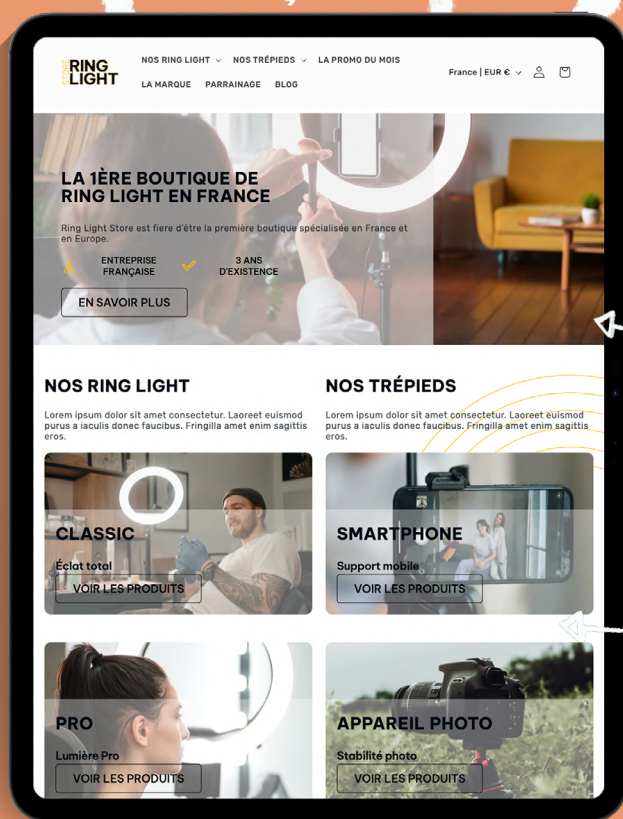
STORE RING LIGHT

NOS RING LIGHT NOS TRÉPIEDS LA PROMO DU MOIS
LA MARQUE PARRAINAGE BLOG

France | EUR €

LA 1ÈRE BOUTIQUE DE RING LIGHT EN FRANCE

Ring Light Store est fiere d'être la première boutique spécialisée en France et en Europe.

ENTREPRISE FRANÇAISE

3 ANS D'EXISTENCE

EN SAVOIR PLUS

NOS RING LIGHT

Lorem ipsum dolor sit amet consectetur. Laoreet euismod purus a iaculis donec faucibus. Fringilla amet enim sagittis eros.

NOS TRÉPIEDS

Lorem ipsum dolor sit amet consectetur. Laoreet euismod purus a iaculis donec faucibus. Fringilla amet enim sagittis eros.

CLASSIC

Éclat total

VOIR LES PRODUITS

SMARTPHONE

Support mobile

VOIR LES PRODUITS

PRO

Lumière Pro

VOIR LES PRODUITS

APPAREIL PHOTO

Stabilité photo

VOIR LES PRODUITS